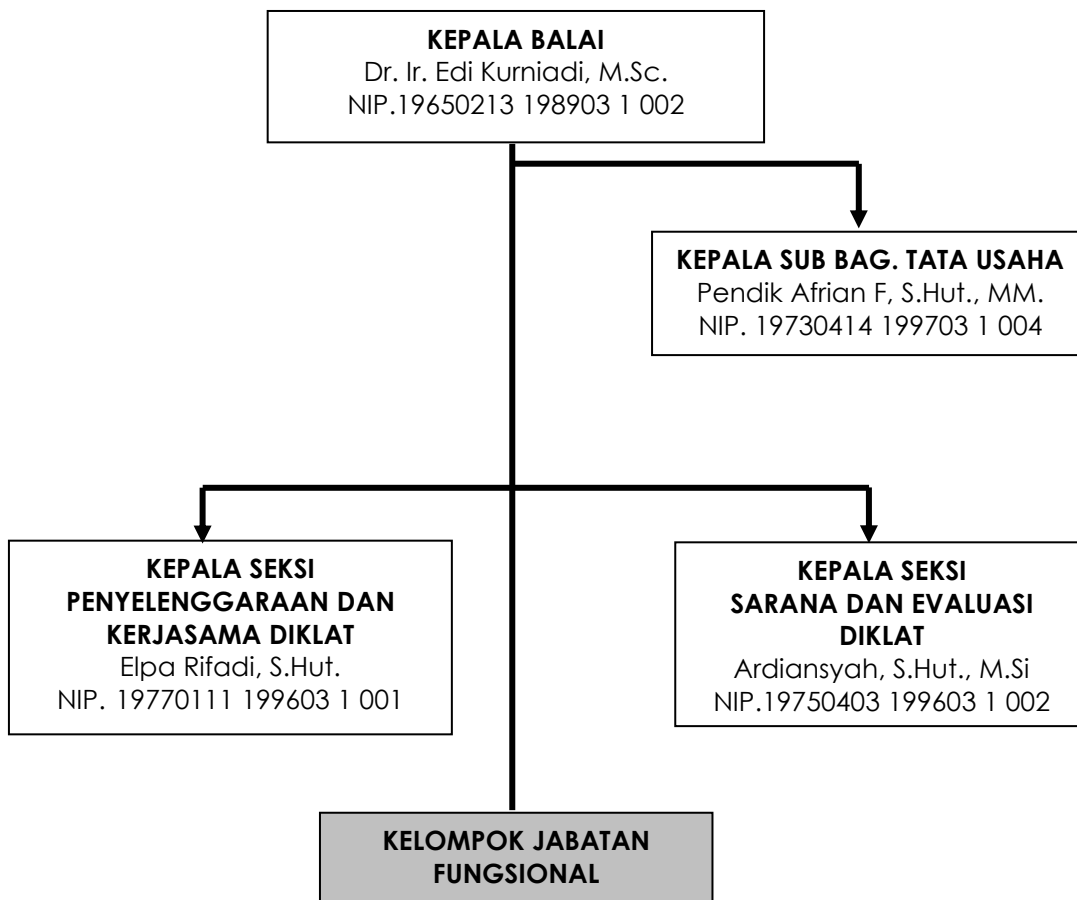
KEPALA BALAI
Dr. Ir. Edi Kurniadi, M.Sc.
NIP.19650213 198903 1 002

KEPALA SUB BAG. TATA USAHA
Pendik Afrian F, S.Hut., MM.
NIP. 19730414 199703 1 004

KEPALA SEKSI
PENYELENGGARAAN DAN KERJASAMA DIKLAT
Elpa Rifadi, S.Hut.
NIP. 19770111 199603 1 001

KEPALA SEKSI
SARANA DAN EVALUASI DIKLAT
Ardiansyah, S.Hut., M.Si
NIP.19750403 199603 1 002

KELOMPOK JABATAN FUNGSIONAL